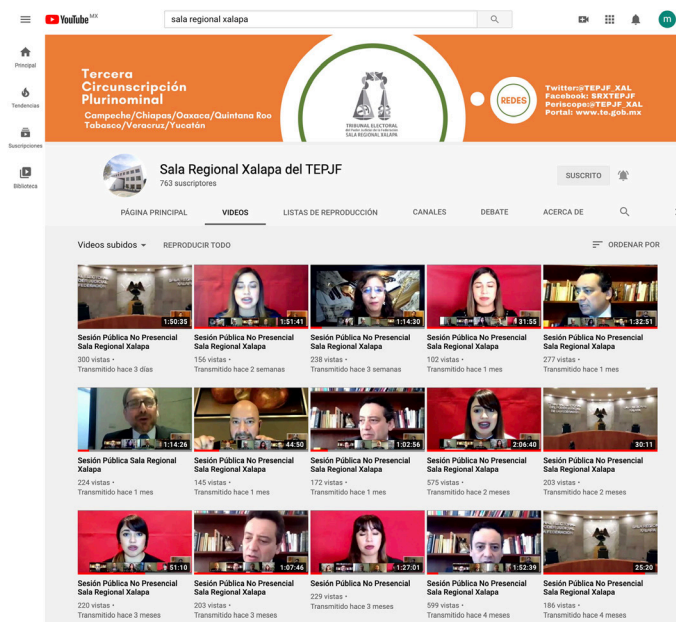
YouTube MX

sala regional xalapa

Principal

Tendencias

Suscripciones

Biblioteca

Tercera Circunscripción Plurinominal

Campeche/Chiapas/Oaxaca/Quintana Roo Tabasco/Veracruz/Yucatán

TRIBUNAL ELECTORAL del Poder Judicial de la Federación SALA REGIONAL XALAPA

REDES

Twitter:@TEPJF_XAL
Facebook: SRXTEPJF
Periscope:@TEPJF_XAL
Portal: www.te.gob.mx

Sala Regional Xalapa del TEPJF
763 suscriptores

SUSCRITO

PÁGINA PRINCIPAL | VIDEOS | LISTAS DE REPRODUCCIÓN | CANALES | DEBATE | ACERCA DE

Videos subidos

REPRODUCIR TODO

ORDENAR POR

1:50:35
Sesión Pública No Presencial Sala Regional Xalapa
300 vistas • Transmitido hace 3 días

1:51:41
Sesión Pública No Presencial Sala Regional Xalapa
156 vistas • Transmitido hace 2 semanas

1:14:30
Sesión Pública No Presencial Sala Regional Xalapa
238 vistas • Transmitido hace 3 semanas

31:55
Sesión Pública No Presencial Sala Regional Xalapa
102 vistas • Transmitido hace 1 mes

1:32:51
Sesión Pública No Presencial Sala Regional Xalapa
277 vistas • Transmitido hace 1 mes

1:14:26
Sesión Pública Sala Regional Xalapa
224 vistas • Transmitido hace 1 mes

44:50
Sesión Pública No Presencial Sala Regional Xalapa
145 vistas • Transmitido hace 1 mes

1:02:56
Sesión Pública No Presencial Sala Regional Xalapa
172 vistas • Transmitido hace 1 mes

2:06:40
Sesión Pública No Presencial Sala Regional Xalapa
575 vistas • Transmitido hace 2 meses

30:11
Sesión Pública No Presencial Sala Regional Xalapa
203 vistas • Transmitido hace 2 meses

51:10
Sesión Pública No Presencial Sala Regional Xalapa
220 vistas • Transmitido hace 3 meses

1:07:46
Sesión Pública No Presencial Sala Regional Xalapa
203 vistas • Transmitido hace 3 meses

1:27:01
Sesión Pública No Presencial
229 vistas • Transmitido hace 3 meses

1:52:39
Sesión Pública No Presencial Sala Regional Xalapa
599 vistas • Transmitido hace 4 meses

25:20
Sesión Pública No Presencial Sala Regional Xalapa
186 vistas • Transmitido hace 4 meses